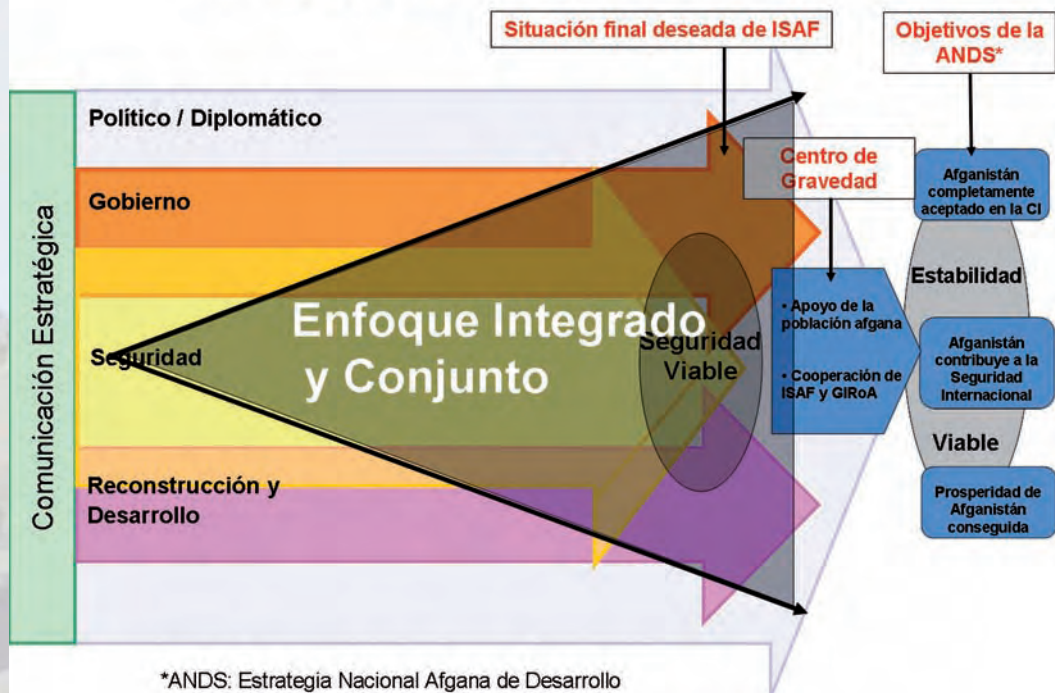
Situación final deseada de ISAF

Objetivos de la ANDS*

Comunicación Estratégica

Político / Diplomático

Gobierno

Seguridad

Reconstrucción y Desarrollo

Enfoque Integrado y Conjunto

Seguridad Viable

Centro de Gravedad

• Apoyo de la población afgana

• Cooperación de ISAF y GIRoA

Afganistán completamente aceptado en la CI

Estabilidad

Afganistán contribuye a la Seguridad Internacional

Viable

Prosperidad de Afganistán conseguida

*ANDS: Estrategia Nacional Afgana de Desarrollo